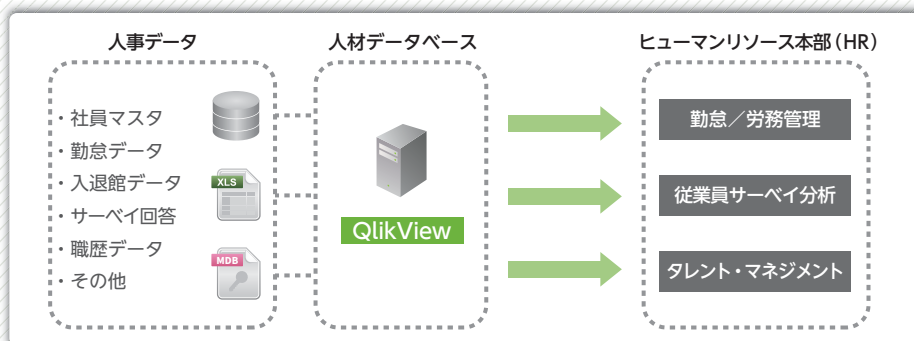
人事データ

・社員マスタ
・勤怠データ
・入退館データ
・サーベイ回答
・職歴データ
・その他

XLS

MDB

人材データベース

QlikView

ヒューマンリソース本部（HR）

勤怠／労務管理

従業員サーベイ分析

タレント・マネジメント